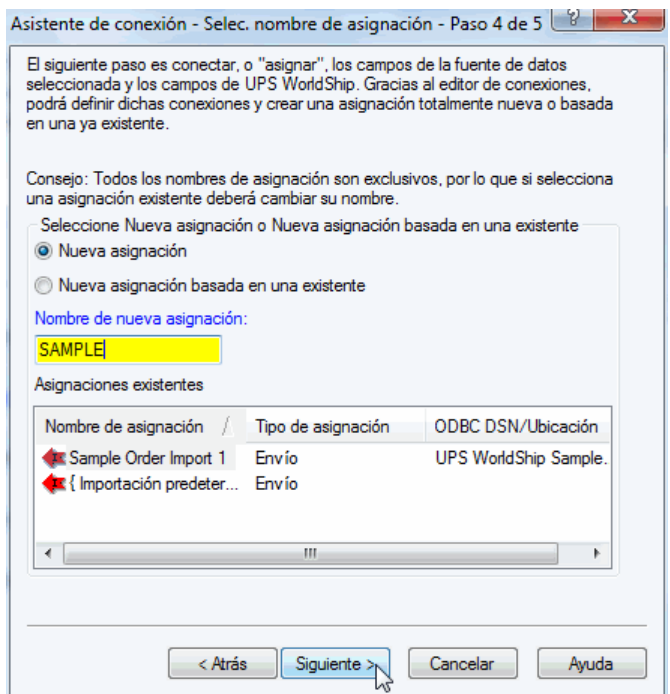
Asistente de conexión - Selec. nombre de asignación - Paso 4 de 5

El siguiente paso es conectar, o "asignar", los campos de la fuente de datos seleccionada y los campos de UPS WorldShip. Gracias al editor de conexiones, podrá definir dichas conexiones y crear una asignación totalmente nueva o basada en una ya existente.

Consejo: Todos los nombres de asignación son exclusivos, por lo que si selecciona una asignación existente deberá cambiar su nombre.

Seleccione Nueva asignación o Nueva asignación basada en una existente

Nueva asignación

Nueva asignación basada en una existente

Nombre de nueva asignación:

SAMPLE

Asignaciones existentes

| Nombre de asignación | Tipo de asignación | ODBC DSN/Ubicación |
|---|---|---|
| Sample Order Import 1 | Envío | UPS WorldShip Sample. |
| { Importación predeter... | Envío | |

< Atrás | Siguiente > | Cancelar | Ayuda